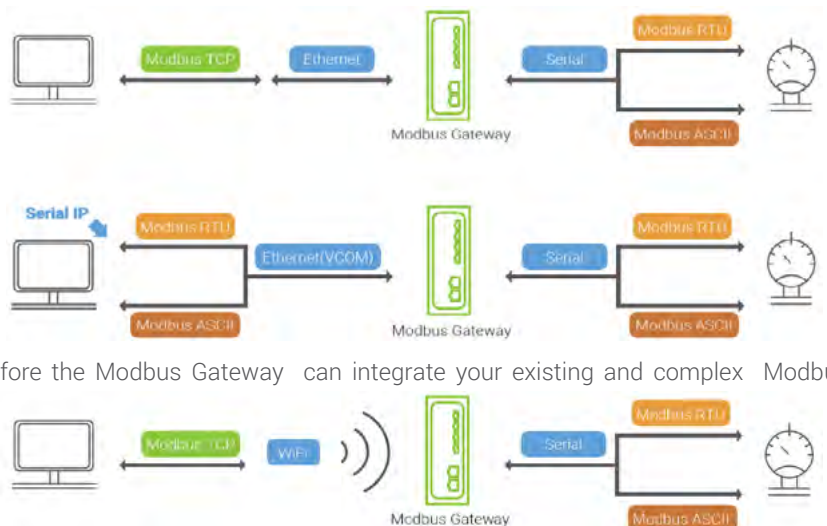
Modbus TCP

Ethernet

Modbus Gateway

Serial

Modbus RTU

Modbus ASCII

Serial IP

Modbus RTU

Ethernet(VCOM)

Modbus ASCII

Modbus Gateway

Serial

Modbus RTU

Modbus ASCII

fore the Modbus Gateway can integrate your existing and complex Modbu

Modbus TCP

WiFi

Modbus Gateway

Serial

Modbus RTU

Modbus ASCII